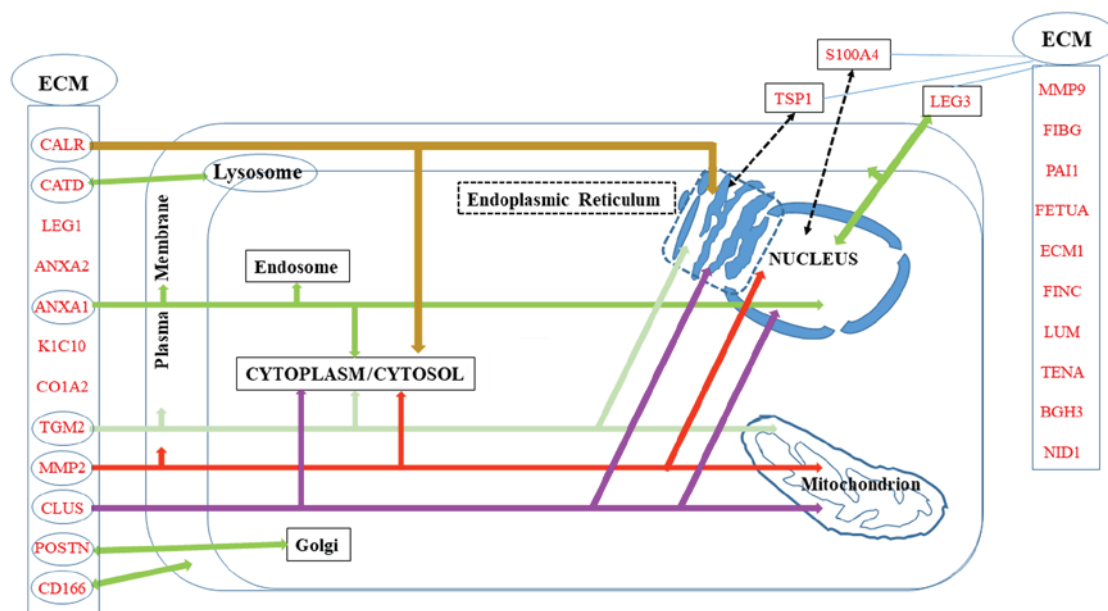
ECM
CALR
CATD
LEG1
ANXA2
ANXA1
K1C10
CO1A2
TGM2
MMP2
CLUS
POSTN
CD166

Lysosome
Plasma Membrane
Endosome
CYTOPLASM/CYTOSOL
Golgi
Endoplasmic Reticulum
NUCLEUS
Mitochondrion

TSP1
S100A4
LEG3

ECM
MMP9
FIBG
PAI1
FETUA
ECM1
FINC
LUM
TENA
BGH3
NID1